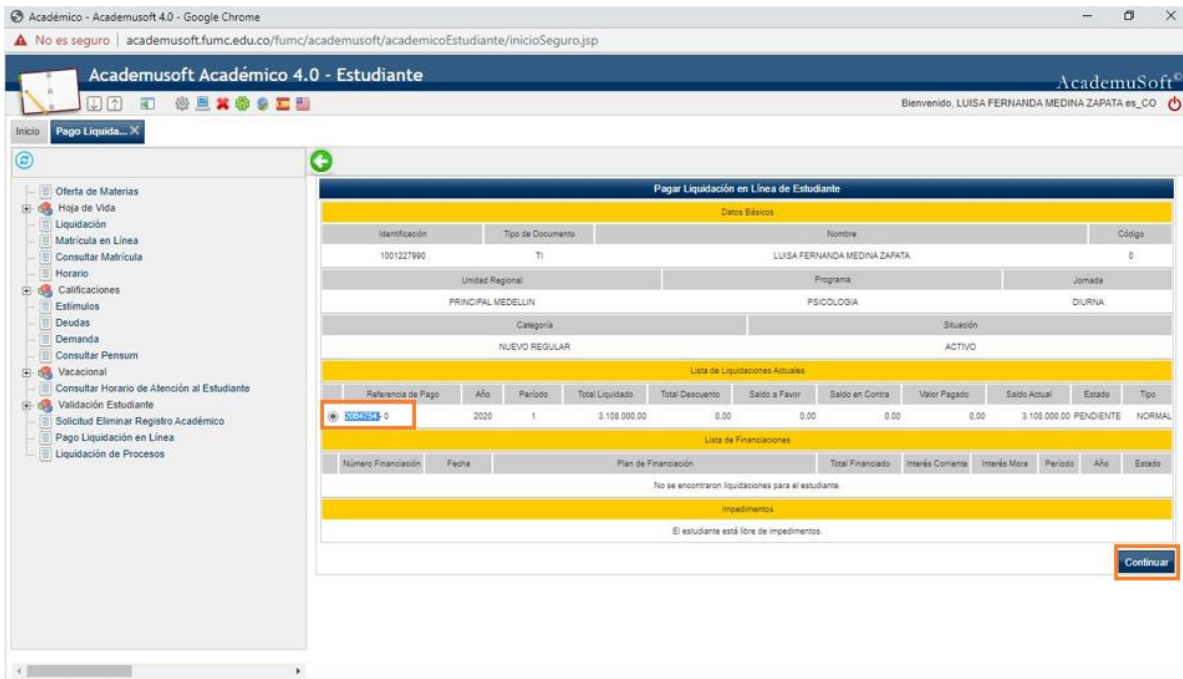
Académico - Academusoft 4.0 - Google Chrome

No es seguro | academusoft.fumc.edu.co/fumc/academusoft/academicoEstudiante/inicioSeguro.jsp

Academusoft Académico 4.0 - Estudiante

AcademuSoft

Bienvenido, LUISA FERNANDA MEDINA ZAPATA es_CO

Inicio | Pago Liquida...

Oferta de Materias
Hoja de Vida
Liquidación
Matrícula en Línea
Consultar Matrícula
Horario
Calificaciones
Estímulos
Deudas
Demanda
Consultar Pensum
Vacacional
Consultar Horario de Atención al Estudiante
Validación Estudiante
Solicitud Eliminar Registro Académico
Pago Liquidación en Línea
Liquidación de Procesos

Pagar Liquidación en Línea de Estudiante

Datos Básicos

| Identificación | Tipo de Documento | Nombre | Código |
|---|---|---|---|
| 1001227990 | TI | LUISA FERNANDA MEDINA ZAPATA | 0 |

| Unidad Regional | Programa | Jornada |
|---|---|---|
| PRINCIPAL MEDELLIN | PSICOLOGIA | DIURNA |

| Categoría | Situación |
|---|---|
| NUEVO REGULAR | ACTIVO |

Lista de Liquidaciones Actuales

| Referencia de Pago | Año | Periodo | Total Liquidado | Total Descuento | Saldo a Favor | Saldo en Contra | Valor Pagado | Saldo Actual | Estado | Tipo |
|---|---|---|---|---|---|---|---|---|---|---|
| 2064754 - 0 | 2020 | 1 | 3.108.000,00 | 0,00 | 0,00 | 0,00 | 0,00 | 3.108.000,00 | PENDIENTE | NORMAL |

Lista de Financiaciones

| Número Financiación | Fecha | Plan de Financiación | Total Financiado | Interés Corriente | Interés Mora | Periodo | Año | Estado |
|---|---|---|---|---|---|---|---|---|

No se encontraron liquidaciones para el estudiante.

Impedimentos

El estudiante está libre de impedimentos.

Continuar